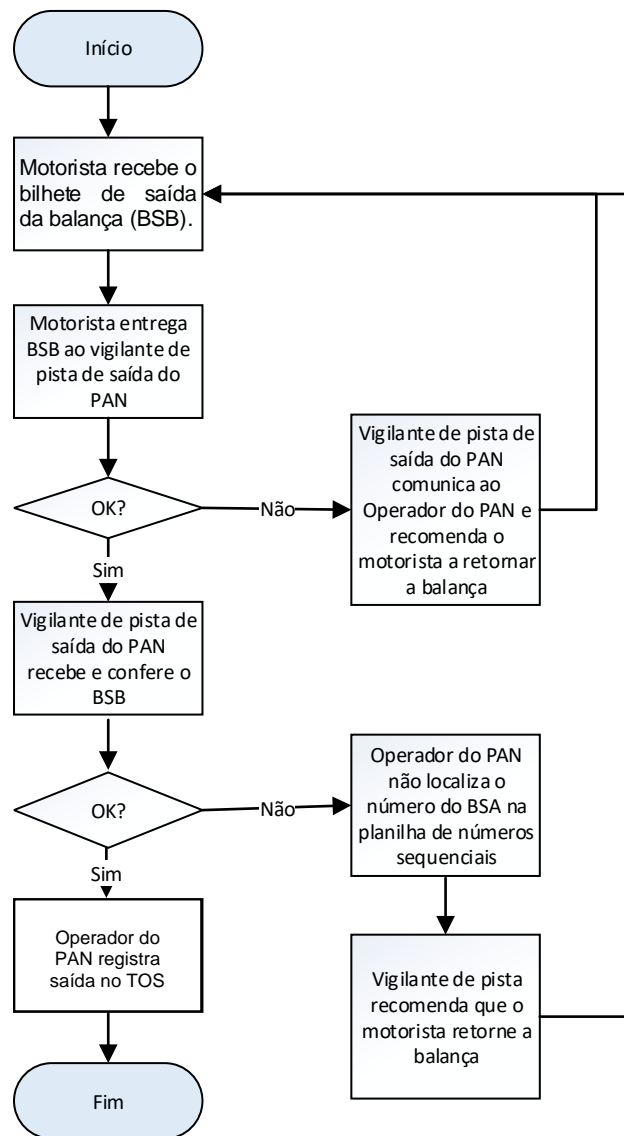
Início

Motorista recebe o bilhete de saída da balança (BSB).

Motorista entrega BSB ao vigilante de pista de saída do PAN

OK?

Não

Vigilante de pista de saída do PAN comunica ao Operador do PAN e recomenda o motorista a retornar a balança

Sim

Vigilante de pista de saída do PAN recebe e confere o BSB

OK?

Não

Operador do PAN não localiza o número do BSA na planilha de números sequenciais

Sim

Operador do PAN registra saída no TOS

Vigilante de pista recomenda que o motorista retorne a balança

Fim